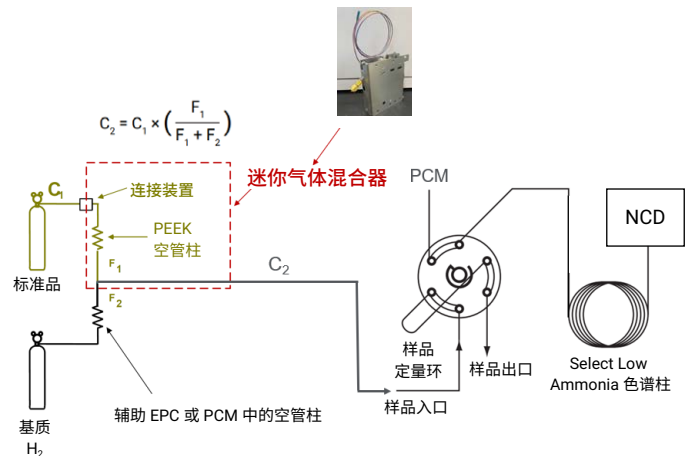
$C_2 = C_1 \times \left(\frac{F_1}{F_1 + F_2}\right)$

迷你气体混合器

$C_1$

连接装置

PEEK 空管柱

$F_1$

$F_2$

标准品

$C_2$

PCM

NCD

样品定量环

样品出口

样品入口

Select Low Ammonia 色谱柱

基质 $H_2$

辅助 EPC 或 PCM 中的空管柱